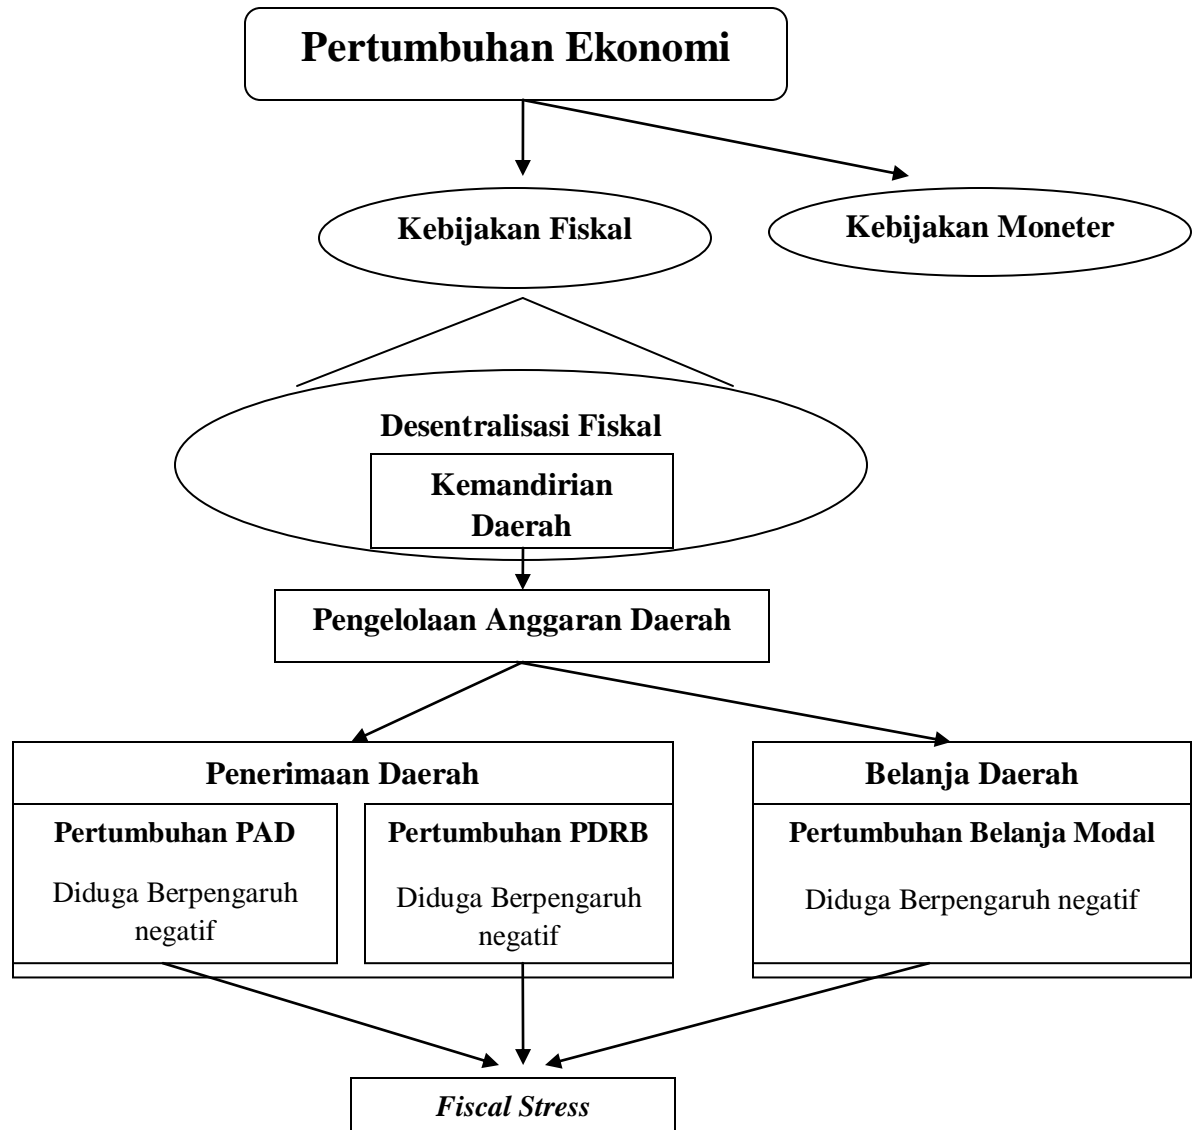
Pertumbuhan Ekonomi

Kebijakan Fiskal

Kebijakan Moneter

Desentralisasi Fiskal

Kemandirian Daerah

Pengelolaan Anggaran Daerah

Penerimaan Daerah

Belanja Daerah

Pertumbuhan PAD

Diduga Berpengaruh negatif

Pertumbuhan PDRB

Diduga Berpengaruh negatif

Pertumbuhan Belanja Modal

Diduga Berpengaruh negatif

*Fiscal Stress*